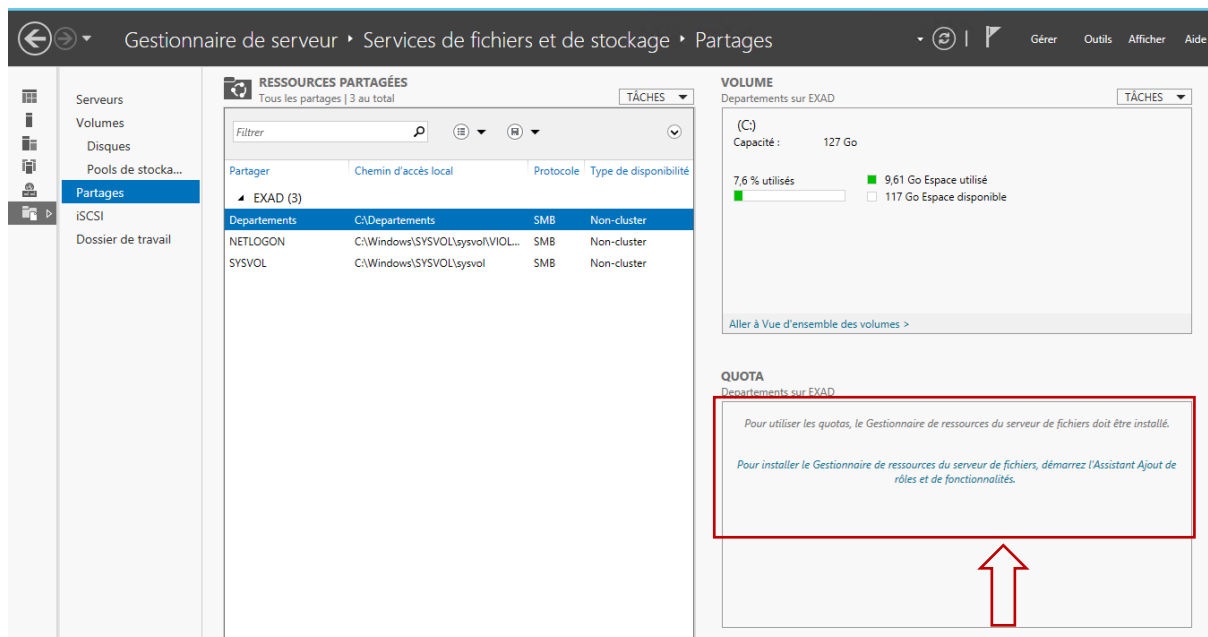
Gestionnaire de serveur ‣ Services de fichiers et de stockage ‣ Partages

Gérer Outils Afficher Aide

Serveurs
Volumes
Disques
Pools de stocka...
Partages
iSCSI
Dossier de travail

RESSOURCES PARTAGÉES
Tous les partages | 3 au total
TÂCHES

Filtrer

| Partager | Chemin d'accès local | Protocole | Type de disponibilité |
|---|---|---|---|
| EXAD (3) | | | |
| Departements | C:\Departements | SMB | Non-cluster |
| NETLOGON | C:\Windows\SYSVOL\sysvol\VIOL... | SMB | Non-cluster |
| SYSVOL | C:\Windows\SYSVOL\sysvol | SMB | Non-cluster |

VOLUME
Departements sur EXAD
TÂCHES

(C:)
Capacité : 127 Go

7,6 % utilisés
9,61 Go Espace utilisé
117 Go Espace disponible

Aller à Vue d'ensemble des volumes >

QUOTA
Departements sur EXAD

Pour utiliser les quotas, le Gestionnaire de ressources du serveur de fichiers doit être installé.

Pour installer le Gestionnaire de ressources du serveur de fichiers, démarrez l'Assistant Ajout de rôles et de fonctionnalités.